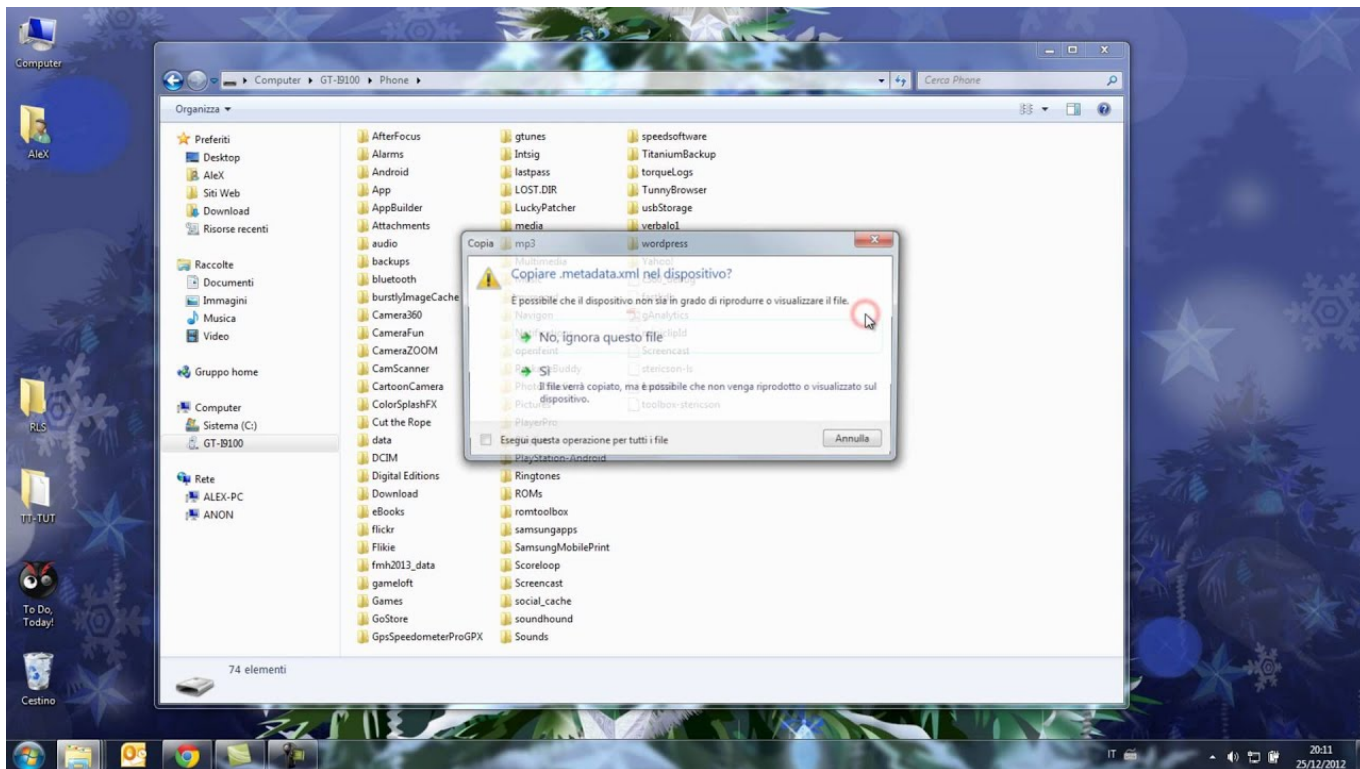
Computer

AleX

RLS

TT-TUT

To Do, Today!

Cestino

Computer ▸ GT-I9100 ▸ Phone ▸

Cerca Phone

Organizza ▾

Preferiti
Desktop
AleX
Siti Web
Download
Risorse recenti

Raccolte
Documenti
Immagini
Musica
Video

Gruppo home

Computer
Sistema (C:)
GT-I9100

Rete
ALEX-PC
ANON

AfterFocus
Alarms
Android
App
AppBuilder
Attachments
audio
backups
bluetooth
burstlyImageCache
Camera360
CameraFun
CameraZOOM
CamScanner
CartoonCamera
ColorSplashFX
Cut the Rope
data
DCIM
Digital Editions
Download
eBooks
flickr
Flikie
fmh2013_data
gameloft
Games
GoStore
GpsSpeedometerProGPX

gtunes
Intsig
lastpass
LOST.DIR
LuckyPatcher
media
mp3
Ringtones
ROMs
romtoolbox
samsungapps
SamsungMobilePrint
Scoreloop
Screencast
social_cache
soundhound
Sounds

speedsoftware
TitaniumBackup
torqueLogs
TunnyBrowser
usbStorage
verbalo1
wordpress

Copia

Copiare .metadata.xml nel dispositivo?

È possibile che il dispositivo non sia in grado di riprodurre o visualizzare il file.

No, ignora questo file

Sì
Il file verrà copiato, ma è possibile che non venga riprodotto o visualizzato sul dispositivo.

Esegui questa operazione per tutti i file

Annulla

74 elementi

IT

20:11
25/12/2012